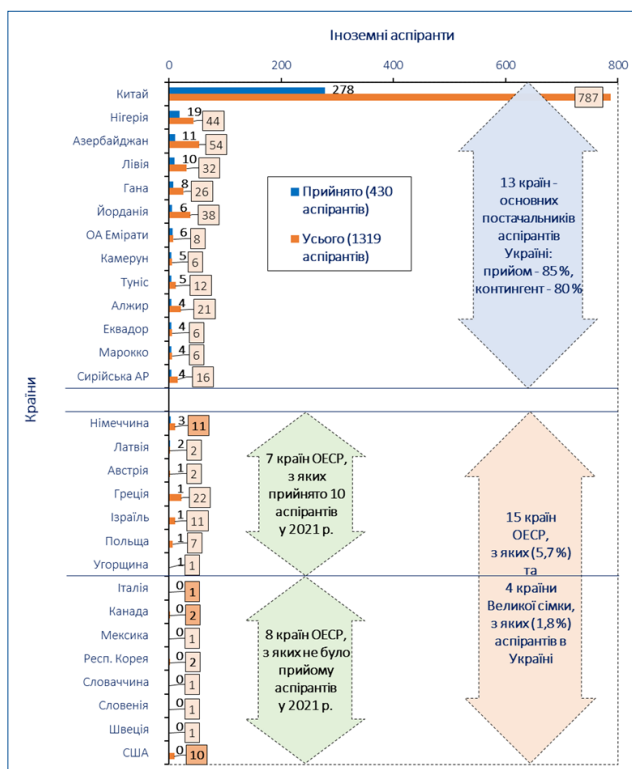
Іноземні аспіранти

0 200 400 600 800

Країни

Китай 278 787
Нігерія 19 44
Азербайджан 11 54
Лівія 10 32
Гана 8 26
Йорданія 6 38
ОА Емірати 6 8
Камерун 5 6
Туніс 5 12
Алжир 4 21
Еквадор 4 6
Марокко 4 6
Сирійська АР 4 16

Німеччина 3 11
Латвія 2 2
Австрія 1 2
Греція 1 22
Ізраїль 1 11
Польща 1 7
Угорщина 1 1

Італія 0 1
Канада 0 2
Мексика 0 1
Респ. Корея 0 2
Словаччина 0 1
Словенія 0 1
Швеція 0 1
США 0 10

Прийнято (430 аспірантів)
Усього (1319 аспірантів)

13 країн - основних постачальників аспірантів України: прийом - 85 %, контингент - 80 %

7 країн ОЕСР, з яких прийнято 10 аспірантів у 2021 р.

8 країн ОЕСР, з яких не було прийому аспірантів у 2021 р.

15 країн ОЕСР, з яких (5,7 %) та 4 країни Великої сімки, з яких (1,8 %) аспірантів в Україні